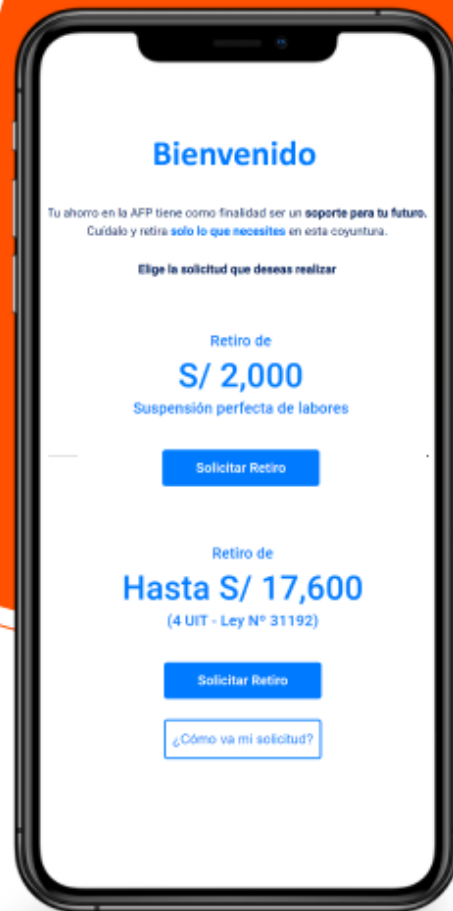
Bienvenido

Tu ahorro en la AFP tiene como finalidad ser un soporte para tu futuro. Cuídalo y retira solo lo que necesites en esta coyuntura.

Elige la solicitud que deseas realizar

Retiro de

S/ 2,000

Suspensión perfecta de labores

Solicitar Retiro

Retiro de

Hasta S/ 17,600

(4 UIT - Ley Nº 31192)

Solicitar Retiro

¿Cómo va mi solicitud?